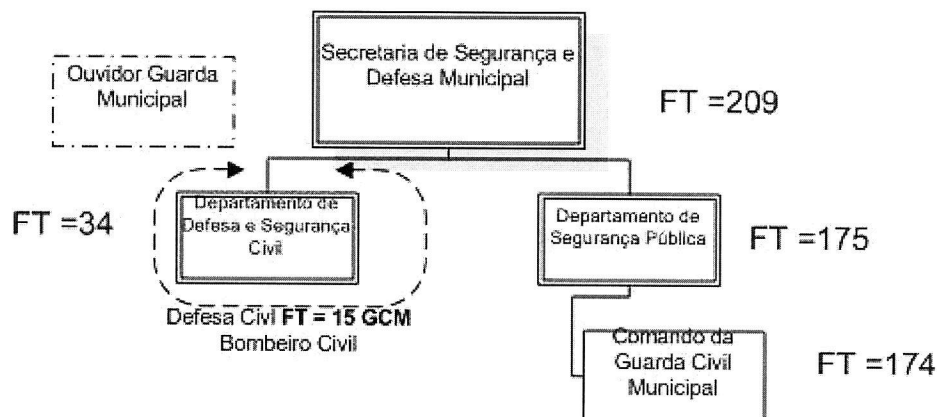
Ouvidor Guarda Municipal

Secretaria de Segurança e Defesa Municipal

FT =209

FT =34

Departamento de Defesa e Segurança Civil

Defesa Civil **FT = 15 GCM**
Bombeiro Civil

Departamento de Segurança Pública

FT =175

Comando da Guarda Civil Municipal

FT =174